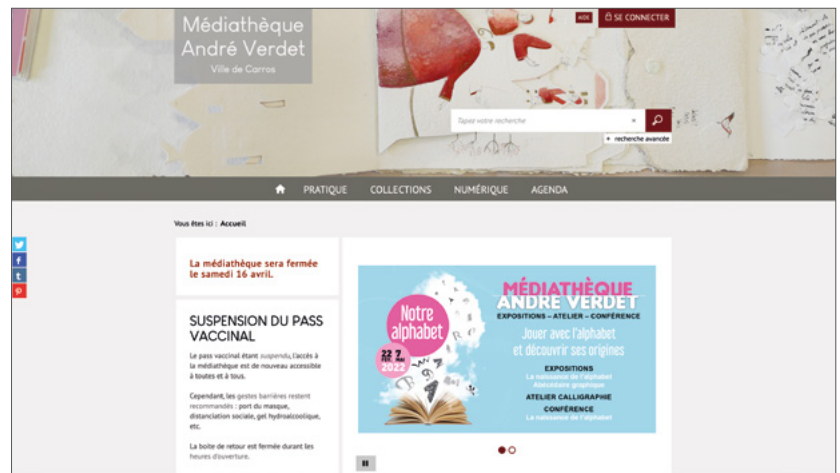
Médiathèque André Verdet
Ville de Carros

AIDE SE CONNECTER

Tapez votre recherche ×

+ recherche avancée

PRATIQUE COLLECTIONS NUMÉRIQUE AGENDA

Vous êtes ici : Accueil

La médiathèque sera fermée le samedi 16 avril.

SUSPENSION DU PASS VACCINAL

Le pass vaccinal étant suspendu, l'accès à la médiathèque est de nouveau accessible à toutes et à tous.

Cependant, les gestes barrières restent recommandés : port du masque, distanciation sociale, gel hydroalcoolique, etc.

La boite de retour est fermée durant les heures d'ouverture.

Notre alphabet
22 FÉV. 7 MAI 2022

MÉDIATHÈQUE ANDRÉ VERDET
EXPOSITIONS – ATELIER – CONFÉRENCE
Jouer avec l'alphabet et découvrir ses origines
EXPOSITIONS
La naissance de l'alphabet
Abécédaire graphique
ATELIER CALLIGRAPHIE
CONFÉRENCE
La naissance de l'alphabet